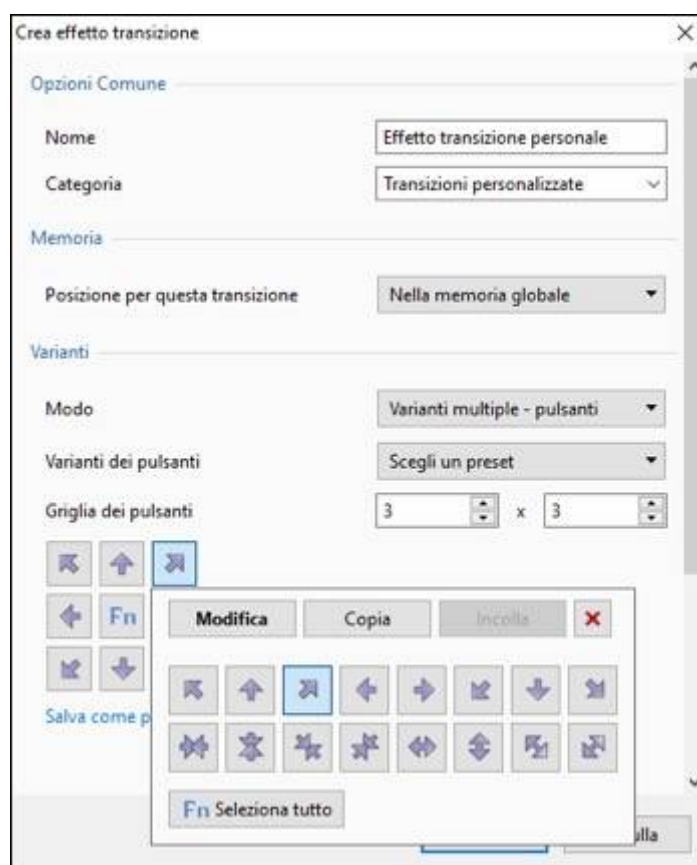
Crea effetto transizione

Opzioni Comune

Nome
Effetto transizione personale

Categoria
Transizioni personalizzate

Memoria

Posizione per questa transizione
Nella memoria globale

Varianti

Modo
Varianti multiple - pulsanti

Varianti dei pulsanti
Scegli un preset

Griglia dei pulsanti
3 x 3

Fn

Salva come p

Modifica
Copia
Incolla

Fn Seleziona tutto

lla